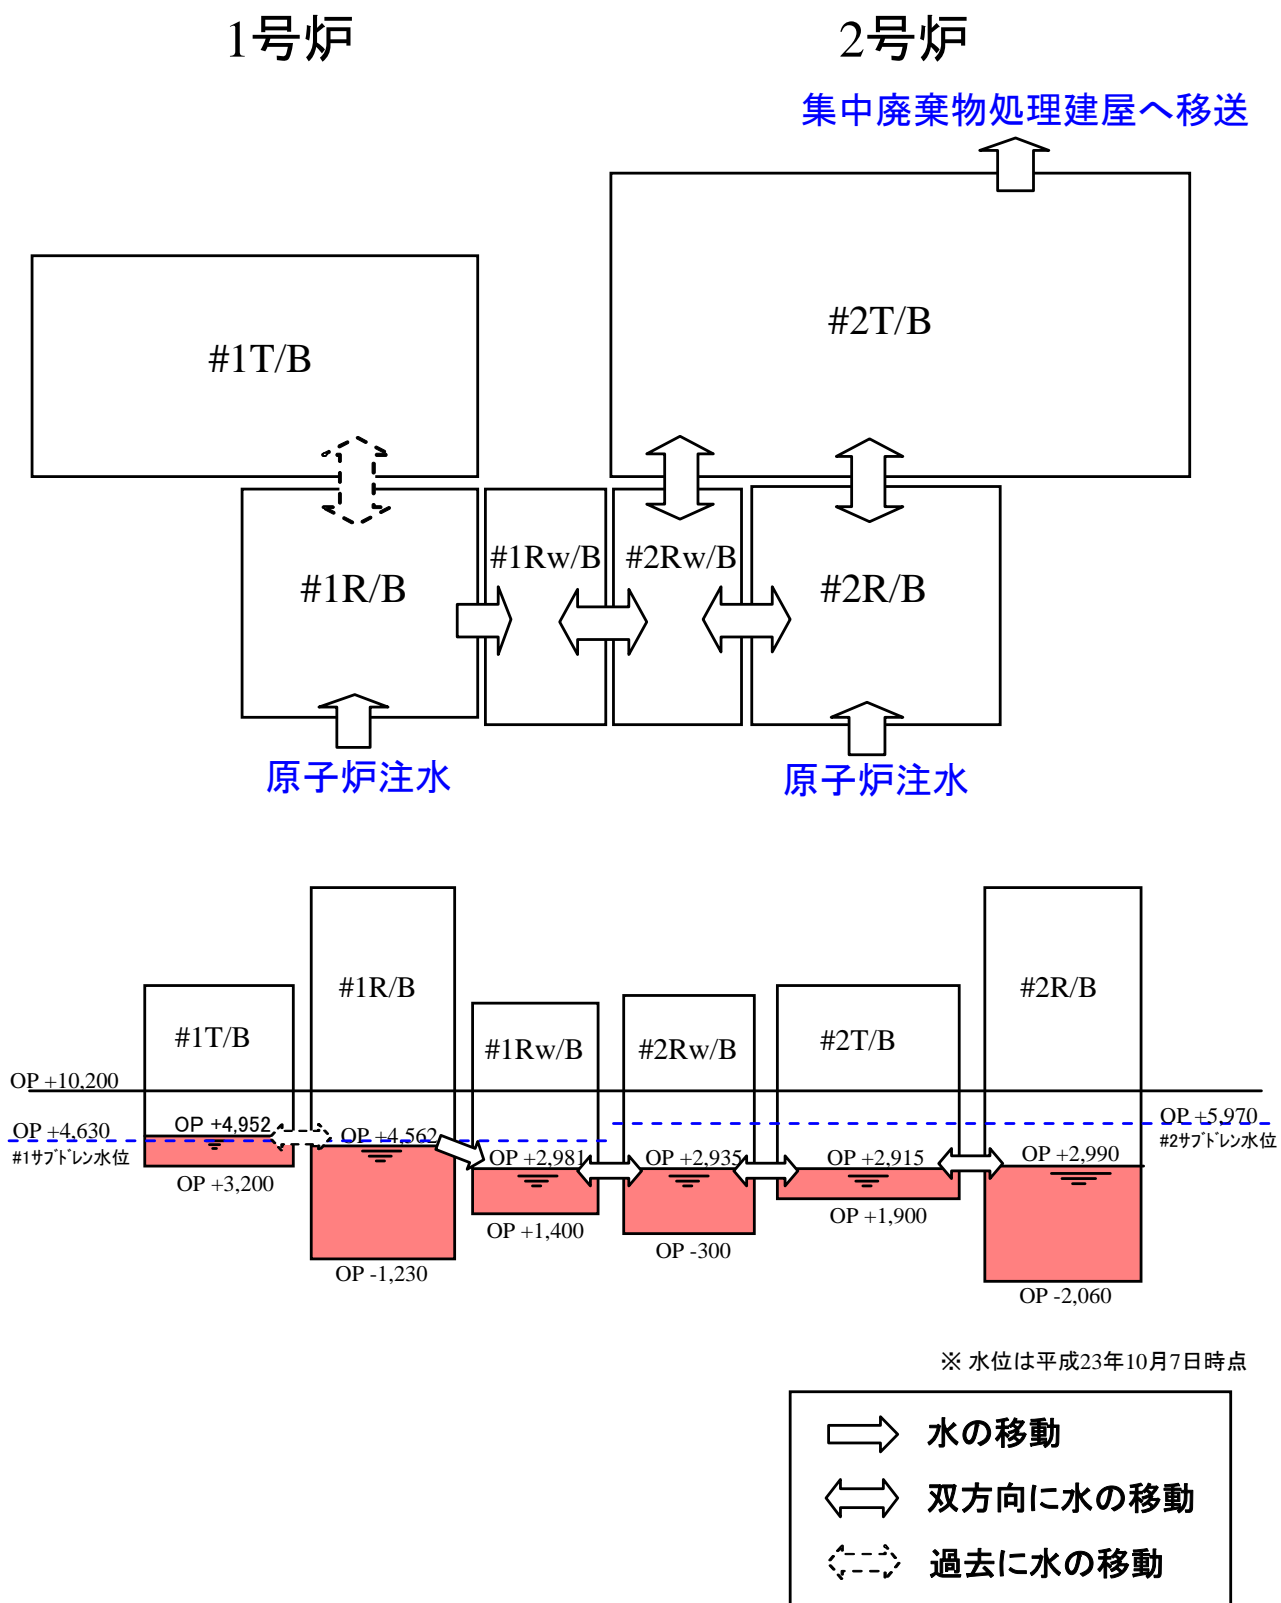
1号炉

2号炉

集中廃棄物処理建屋へ移送

#1T/B

#2T/B

#1R/B

#1Rw/B

#2Rw/B

#2R/B

原子炉注水

原子炉注水

#1T/B

#1R/B

#1Rw/B

#2Rw/B

#2T/B

#2R/B

OP +10,200

OP +4,630

#1サブドレン水位

OP +4,952

OP +3,200

OP +4,562

OP -1,230

OP +2,981

OP +1,400

OP +2,935

OP -300

OP +2,915

OP +1,900

OP +5,970

#2サブドレン水位

OP +2,990

OP -2,060

※ 水位は平成23年10月7日時点

水の移動

双方向に水の移動

過去に水の移動